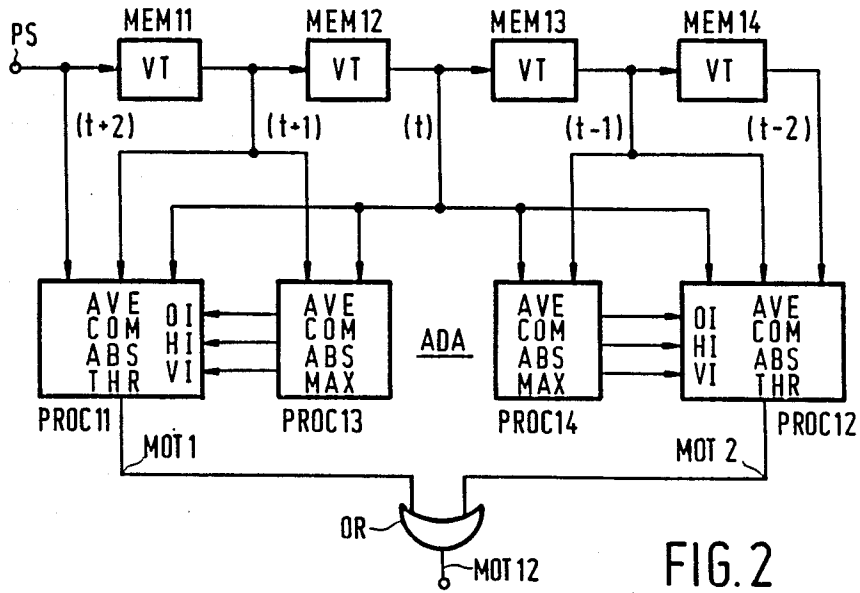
PS
MEM11
VT
MEM12
VT
MEM13
VT
MEM14
VT
(t+2)
(t+1)
(t)
(t-1)
(t-2)
AVE
COM
ABS
THR
OI
HI
VI
AVE
COM
ABS
MAX
ADA
AVE
COM
ABS
MAX
OI
HI
VI
AVE
COM
ABS
THR
PROC11
PROC13
PROC14
PROC12
MOT1
MOT 2
OR
MOT12
FIG. 2